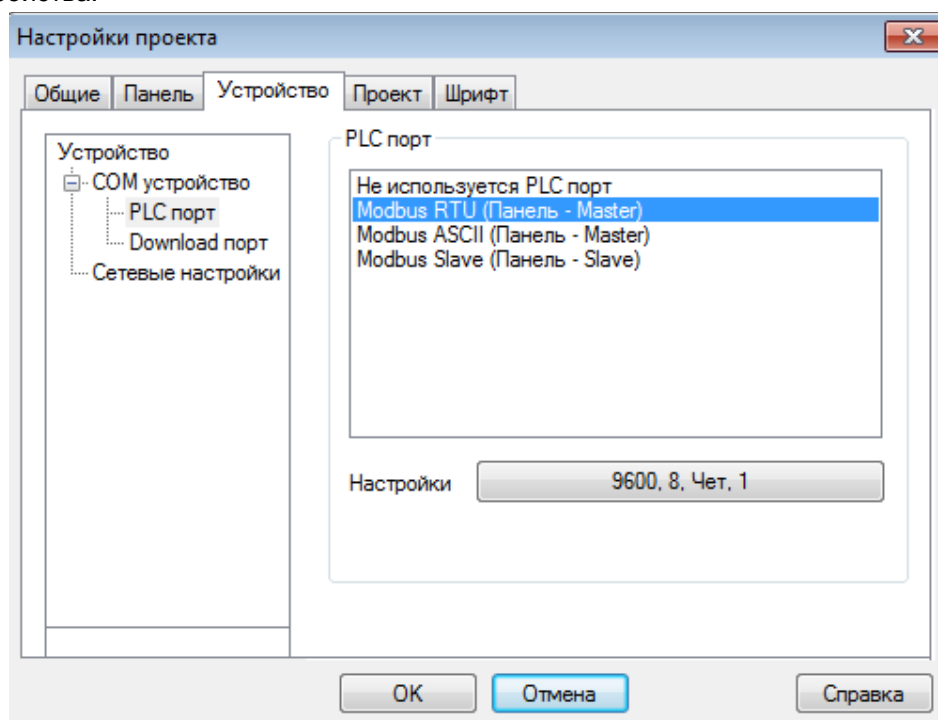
Настройки проекта

Общие | Панель | Устройство | Проект | Шрифт

Устройство
COM устройство
PLC порт
Download порт
Сетевые настройки

PLC порт

Не используется PLC порт
Modbus RTU (Панель - Master)
Modbus ASCII (Панель - Master)
Modbus Slave (Панель - Slave)

Настройки
9600, 8, Чет, 1

OK
Отмена
Справка